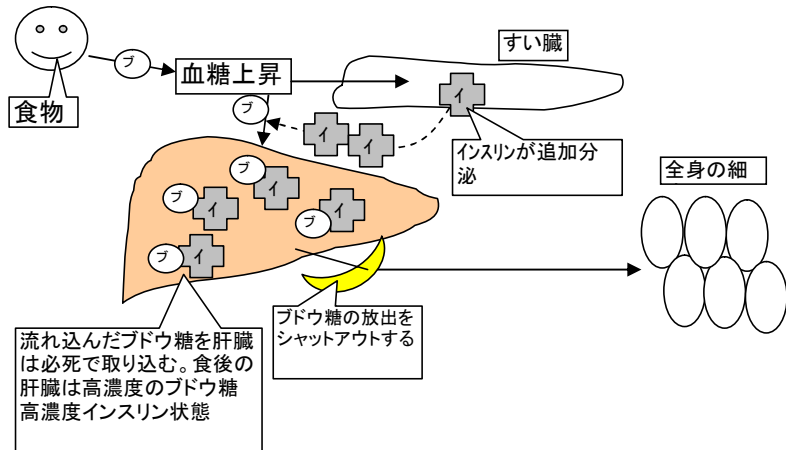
食物

ブ

血糖上昇

すい臓

ブ

イ

イ

イ

インスリンが追加分泌

全身の細

ブ

イ

ブ

イ

ブ

イ

ブ

イ

ブドウ糖の放出をシャットアウトする

流れ込んだブドウ糖を肝臓は必死で取り込む。食後の肝臓は高濃度のブドウ糖高濃度インスリン状態